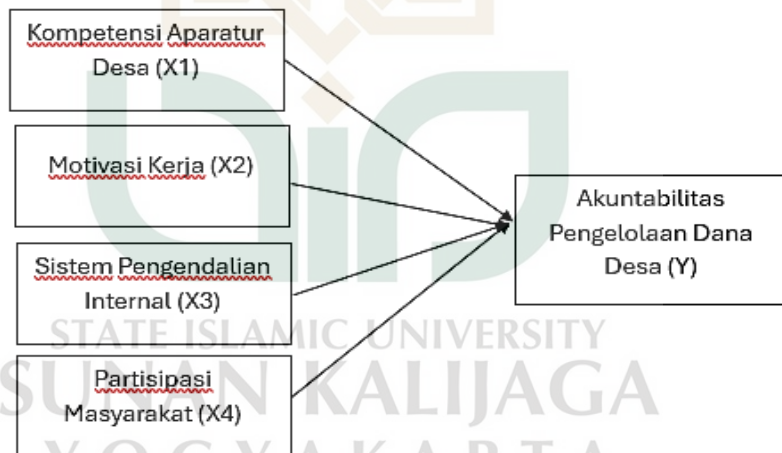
Kompetensi Aparatur Desa (X1)

Motivasi Kerja (X2)

Sistem Pengendalian Internal (X3)

Partisipasi Masyarakat (X4)

Akuntabilitas Pengelolaan Dana Desa (Y)

STATE ISLAMIC UNIVERSITY
SUNAN KALIJAGA
YOGYAKARTA